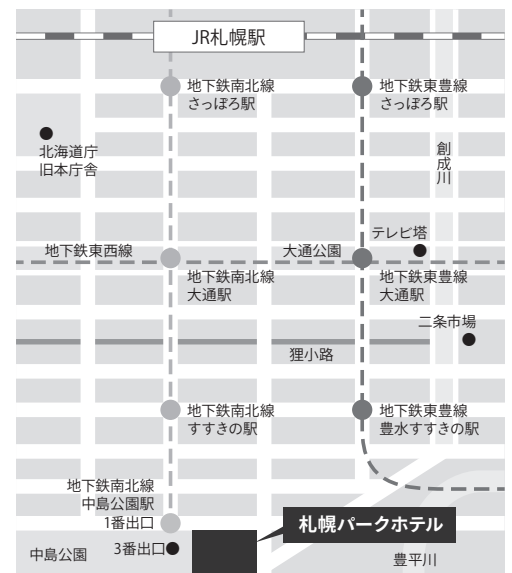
JR札幌駅

地下鉄南北線
さっぽろ駅

地下鉄東豊線
さっぽろ駅

北海道庁
旧本庁舎

創成川

テレビ塔

地下鉄東西線

大通公園

地下鉄南北線
大通駅

地下鉄東豊線
大通駅

二条市場

狸小路

地下鉄南北線
すすきの駅

地下鉄東豊線
豊水すすきの駅

地下鉄南北線
中島公園駅
1番出口

3番出口

中島公園

札幌パークホテル

豊平川